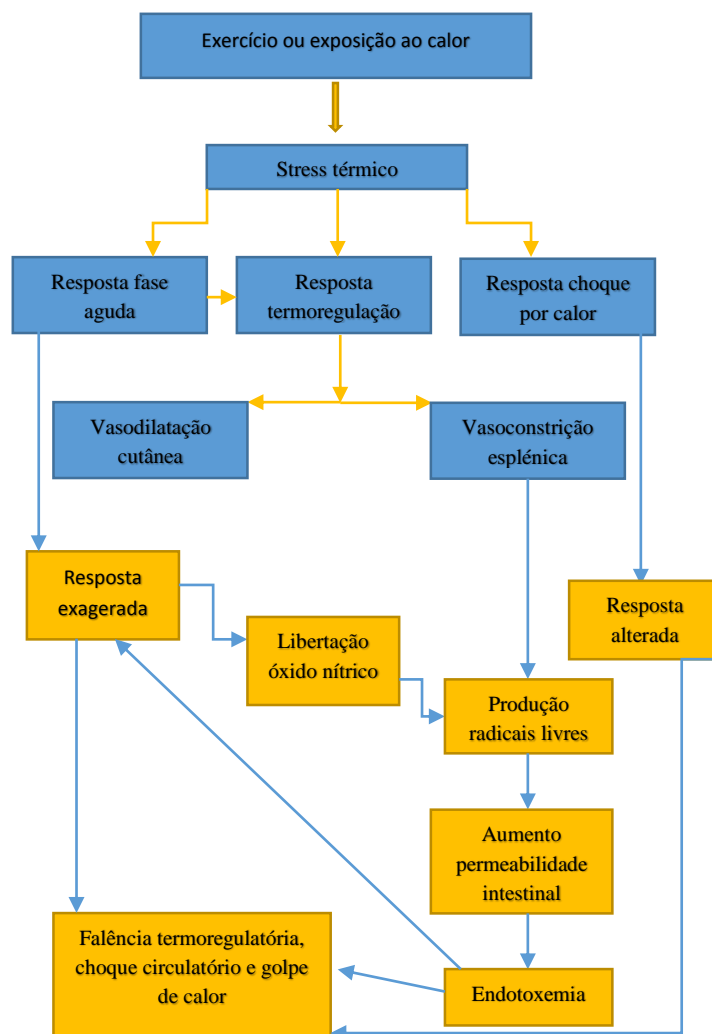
Exercício ou exposição ao calor

Stress térmico

Resposta fase aguda

Resposta termoregulação

Resposta choque por calor

Vasodilatação cutânea

Vasoconstrição esplénica

Resposta exagerada

Libertação óxido nítrico

Resposta alterada

Produção radicais livres

Aumento permeabilidade intestinal

Falência termoregulatória, choque circulatório e golpe de calor

Endotoxemia